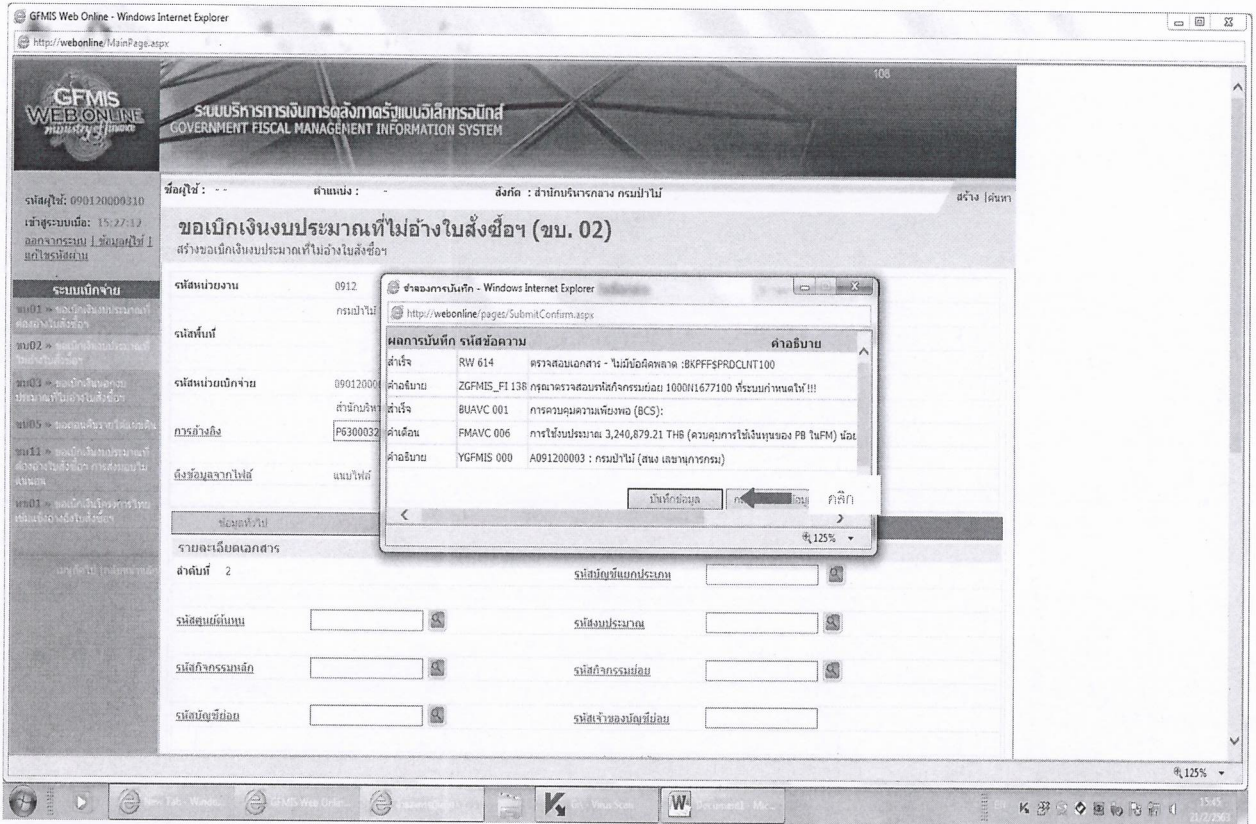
GFMIS Web Online - Windows Internet Explorer

http://webonline/MainPage.aspx

GFMIS WEB ONLINE ministry of finance

ระบบบริหารการเงินการคลังภาครัฐแบบอิเล็กทรอนิกส์ GOVERNMENT FISCAL MANAGEMENT INFORMATION SYSTEM

108

รหัสผู้ใช้: 090120000310

เข้าสู่ระบบเมื่อ: 15:27:17

ออกจากระบบ | ข้อมูลผู้ใช้ | แก้ไขรหัสผ่าน

ระบบเบิกจ่าย

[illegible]

ชื่อผู้ใช้ : - -

ตำแหน่ง : -

สังกัด : สำนักบริหารกลาง กรมป่าไม้

สร้าง | ค้นหา

ขอเบิกเงินงบประมาณที่ไม่อ้างใบสั่งซื้อฯ (ขบ. 02)

สร้างขอเบิกเงินงบประมาณที่ไม่อ้างใบสั่งซื้อฯ

รหัสหน่วยงาน 0912

กรมป่าไม้

รหัสพื้นที่

รหัสหน่วยเบิกจ่าย 09012000

สำนักบริห

การอ้างอิง P63000032

ดึงข้อมูลจากไฟล์ แนบไฟล์

ข้อมูลทั่วไป

รายละเอียดเอกสาร

ลำดับที่ 2

รหัสศูนย์ต้นทุน

รหัสกิจกรรมหลัก

รหัสบัญชีย่อย

รหัสบัญชีแยกประเภท

รหัสงบประมาณ

รหัสกิจกรรมย่อย

รหัสเจ้าของบัญชีย่อย

จำลองการบันทึก - Windows Internet Explorer

http://webonline/pages/SubmitConfirm.aspx

| ผลการบันทึก | รหัสข้อความ | คำอธิบาย |
|---|---|---|
| สำเร็จ | RW 614 | ตรวจสอบเอกสาร - ไม่มีข้อผิดพลาด :BKPFF$PRDCLNT100 |
| คำอธิบาย | ZGFMIS_FI 138 | กรุณาตรวจสอบรหัสกิจกรรมย่อย 1000N1677100 ที่ระบบกำหนดให้ !!! |
| สำเร็จ | BUAVC 001 | การควบคุมความเพียงพอ (BCS): |
| คำเตือน | FMAVC 006 | การใช้งบประมาณ 3,240,879.21 THB (ควบคุมการใช้เงินทุนของ PB ในFM) น้อย |
| คำอธิบาย | YGFMIS 000 | A091200003 : กรมป่าไม้ (สนง เลขานุการกรม) |

บันทึกข้อมูล

คลิก

125%

125%